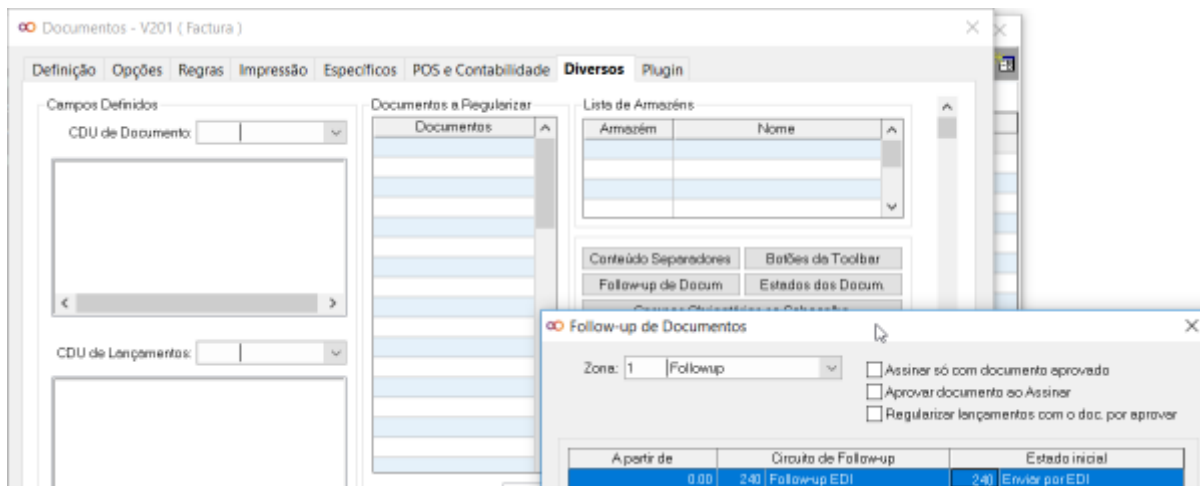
Documentos - V201 ( Factura )

Definição | Opções | Regras | Impressão | Específicos | POS e Contabilidade | Diversos | Plugin

Campos Definidos

CDU de Documento:

CDU de Lançamentos:

Documentos a Regularizar

| Documentos |
|---|

Lista de Armazéns

| Armazém | Nome |
|---|---|

Conteúdo Separadores
Botões da Toolbar
Follow-up de Docum
Estados dos Docum.

Follow-up de Documentos

Zona: 1 Followup

Assinar só com documento aprovado
Aprovar documento ao Assinar
Regularizar lançamentos com o doc. por aprovar

| A partir de | Circuito de Follow-up | Estado inicial |
|---|---|---|
| 0.00 | 240 Follow-up EDI | 240 Enviar por EDI |